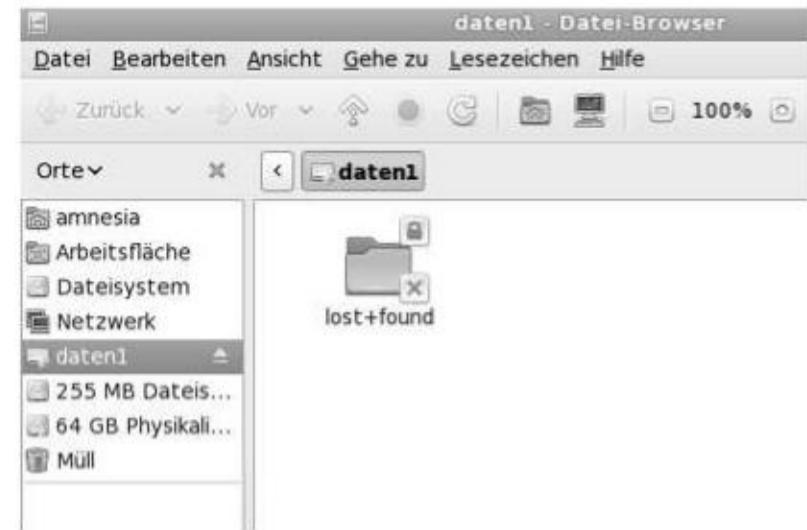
daten1 - Datei-Browser

Datei Bearbeiten Ansicht Gehe zu Lesezeichen Hilfe

Zurück Vor 100%

Orte daten1

amnesia
Arbeitsfläche
Dateisystem
Netzwerk
daten1
255 MB Dateis...
64 GB Physikali...
Müll

lost+found